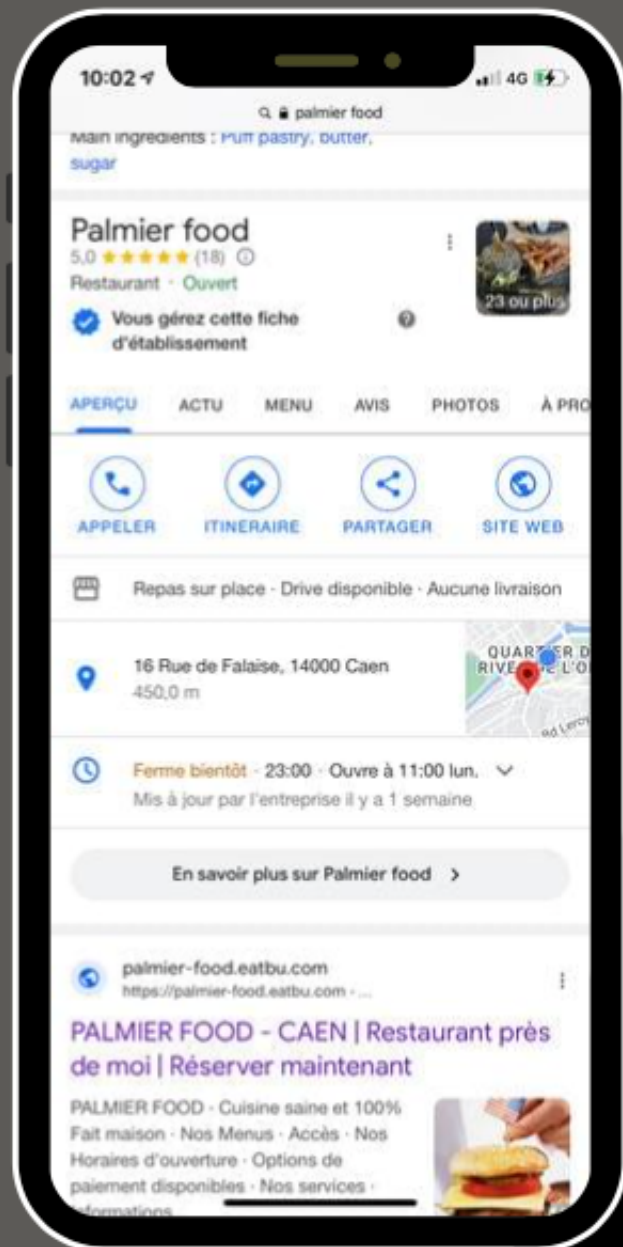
10:02

4G

palmier food

Main ingredients : Puff pastry, butter, sugar

Palmier food

5,0 ★★★★★ (18)

Restaurant · Ouvert

23 ou plus

Vous gérez cette fiche d'établissement

APERÇU ACTU MENU AVIS PHOTOS À PRO

APPELER ITINERAIRE PARTAGER SITE WEB

Repas sur place · Drive disponible · Aucune livraison

16 Rue de Falaise, 14000 Caen

450,0 m

QUAR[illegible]ER D RIVE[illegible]E L'O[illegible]

Ferme bientôt · 23:00 · Ouvre à 11:00 lun.

Mis à jour par l'entreprise il y a 1 semaine

En savoir plus sur Palmier food >

palmier-food.eatbu.com

https://palmier-food.eatbu.com › ...

PALMIER FOOD - CAEN | Restaurant près de moi | Réserver maintenant

PALMIER FOOD · Cuisine saine et 100% Fait maison · Nos Menus · Accès · Nos Horaires d'ouverture · Options de paiement disponibles · Nos services · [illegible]